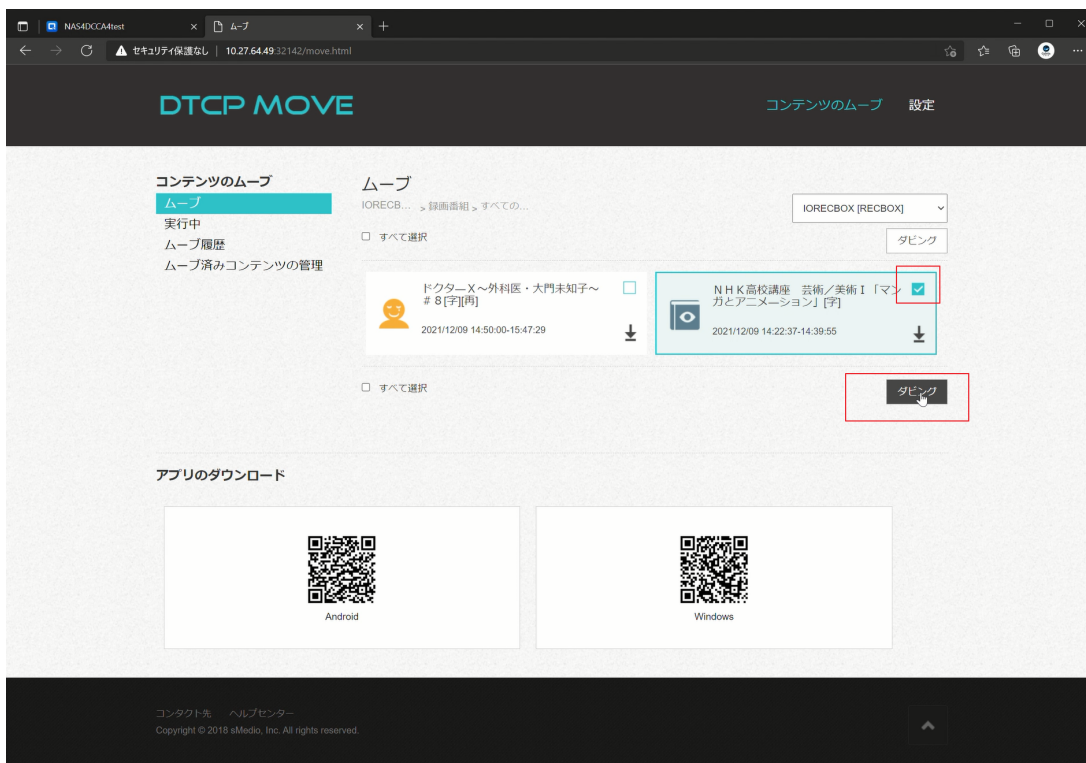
NAS4DCCA4test
ムーブ
セキュリティ保護なし | 10.27.64.49:32142/move.html

DTCP MOVE
コンテンツのムーブ 設定

コンテンツのムーブ
ムーブ
実行中
ムーブ履歴
ムーブ済みコンテンツの管理

ムーブ
IORECB... > 録画番組 > すべての...
IORECBOX [RECBOX]
□ すべて選択
ダビング

ドクターX～外科医・大門未知子～＃８[字][再]
2021/12/09 14:50:00-15:47:29

ＮＨＫ高校講座　芸術／美術Ⅰ「マンガとアニメーション」[字]
2021/12/09 14:22:37-14:39:55

□ すべて選択
ダビング

アプリのダウンロード
Android
Windows

コンタクト先　ヘルプセンター
Copyright © 2018 sMedio, Inc. All rights reserved.